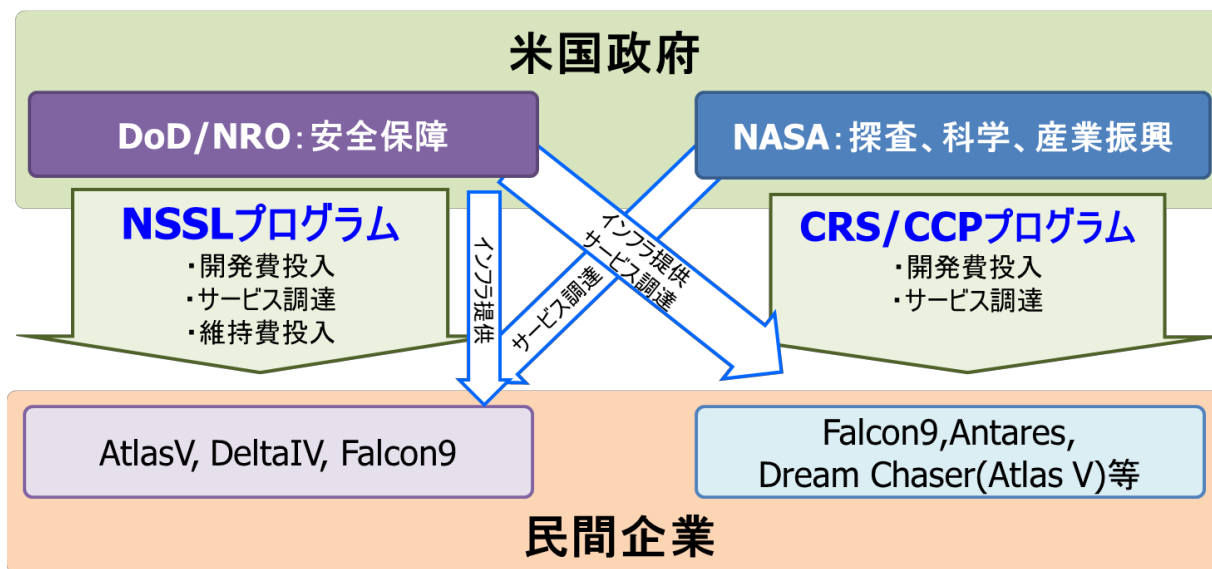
米国政府

DoD/NRO：安全保障

NASA：探査、科学、産業振興

NSSLプログラム
・開発費投入
・サービス調達
・維持費投入

インフラ提供

インフラ提供
サービス調達

サービス調達

CRS/CCPプログラム
・開発費投入
・サービス調達

AtlasV, DeltaIV, Falcon9

Falcon9,Antares, Dream Chaser(Atlas V)等

民間企業